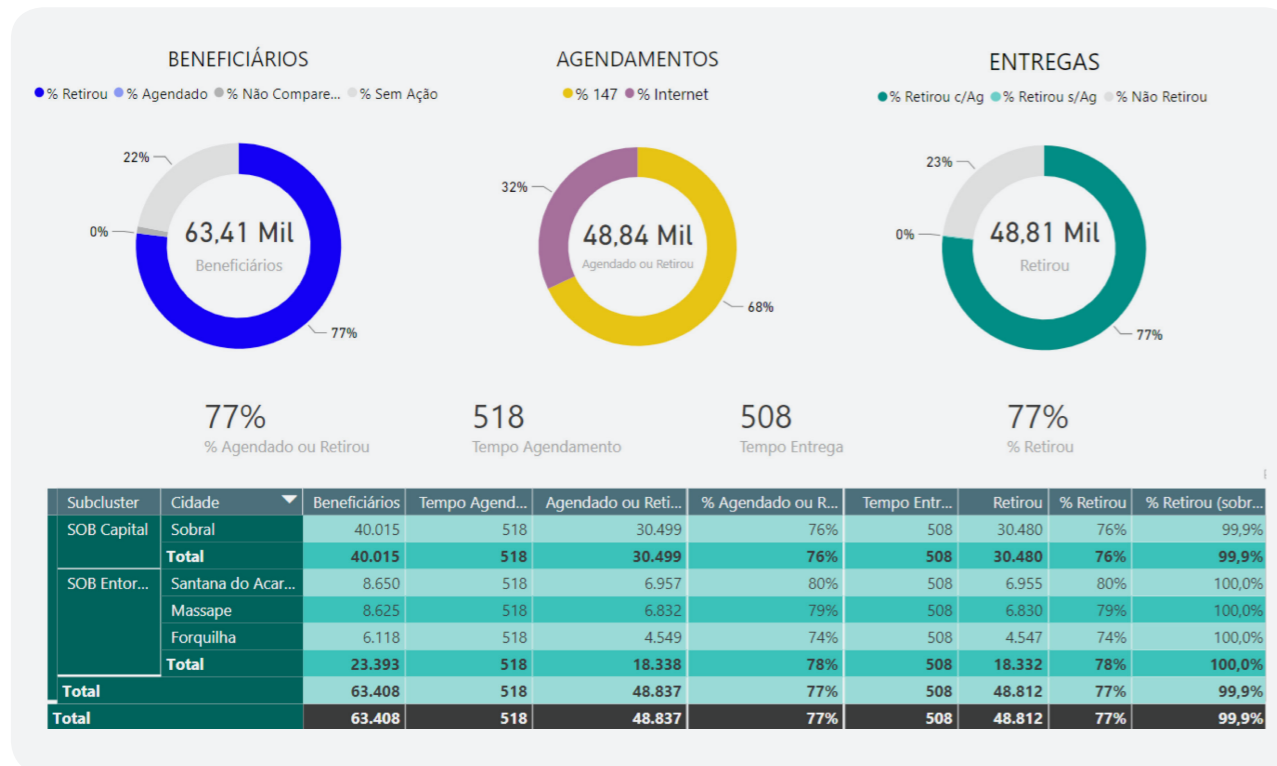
BENEFICIÁRIOS
● % Retirou ● % Agendado ● % Não Compare... ● % Sem Ação
22%
0%
63,41 Mil
Beneficiários
77%

AGENDAMENTOS
● % 147 ● % Internet
32%
48,84 Mil
Agendado ou Retirou
68%

ENTREGAS
● % Retirou c/Ag ● % Retirou s/Ag ● % Não Retirou
23%
0%
48,81 Mil
Retirou
77%

77%
% Agendado ou Retirou

518
Tempo Agendamento

508
Tempo Entrega

77%
% Retirou

| Subcluster | Cidade | Beneficiários | Tempo Agend... | Agendado ou Reti... | % Agendado ou R... | Tempo Entr... | Retirou | % Retirou | % Retirou (sobr... |
|---|---|---|---|---|---|---|---|---|---|
| SOB Capital | Sobral | 40.015 | 518 | 30.499 | 76% | 508 | 30.480 | 76% | 99,9% |
| | Total | 40.015 | 518 | 30.499 | 76% | 508 | 30.480 | 76% | 99,9% |
| SOB Entor... | Santana do Acar... | 8.650 | 518 | 6.957 | 80% | 508 | 6.955 | 80% | 100,0% |
| | Massape | 8.625 | 518 | 6.832 | 79% | 508 | 6.830 | 79% | 100,0% |
| | Forquilha | 6.118 | 518 | 4.549 | 74% | 508 | 4.547 | 74% | 100,0% |
| | Total | 23.393 | 518 | 18.338 | 78% | 508 | 18.332 | 78% | 100,0% |
| Total | | 63.408 | 518 | 48.837 | 77% | 508 | 48.812 | 77% | 99,9% |
| Total | | 63.408 | 518 | 48.837 | 77% | 508 | 48.812 | 77% | 99,9% |